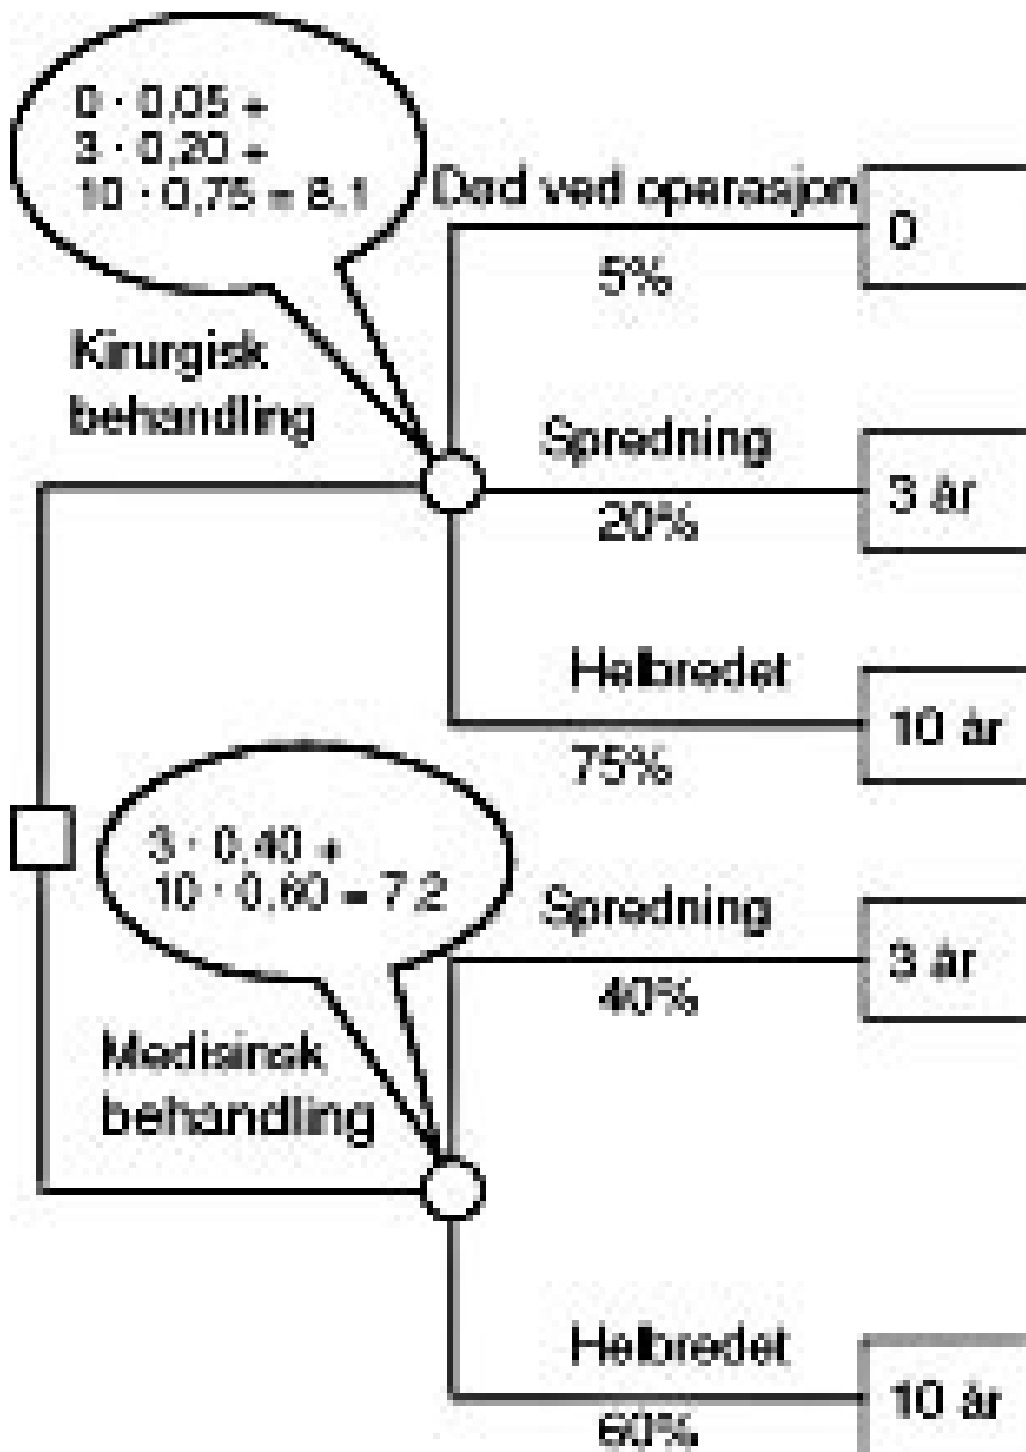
$0 \cdot 0{,}05 +$
$3 \cdot 0{,}20 +$
$10 \cdot 0{,}75 = 8{,}1$

Død ved operasjon
5%
0

Kirurgisk behandling

Spredning
20%
3 år

Helbredet
75%
10 år

$3 \cdot 0{,}40 +$
$10 \cdot 0{,}60 = 7{,}2$

Spredning
40%
3 år

Medisinsk behandling

Helbredet
60%
10 år